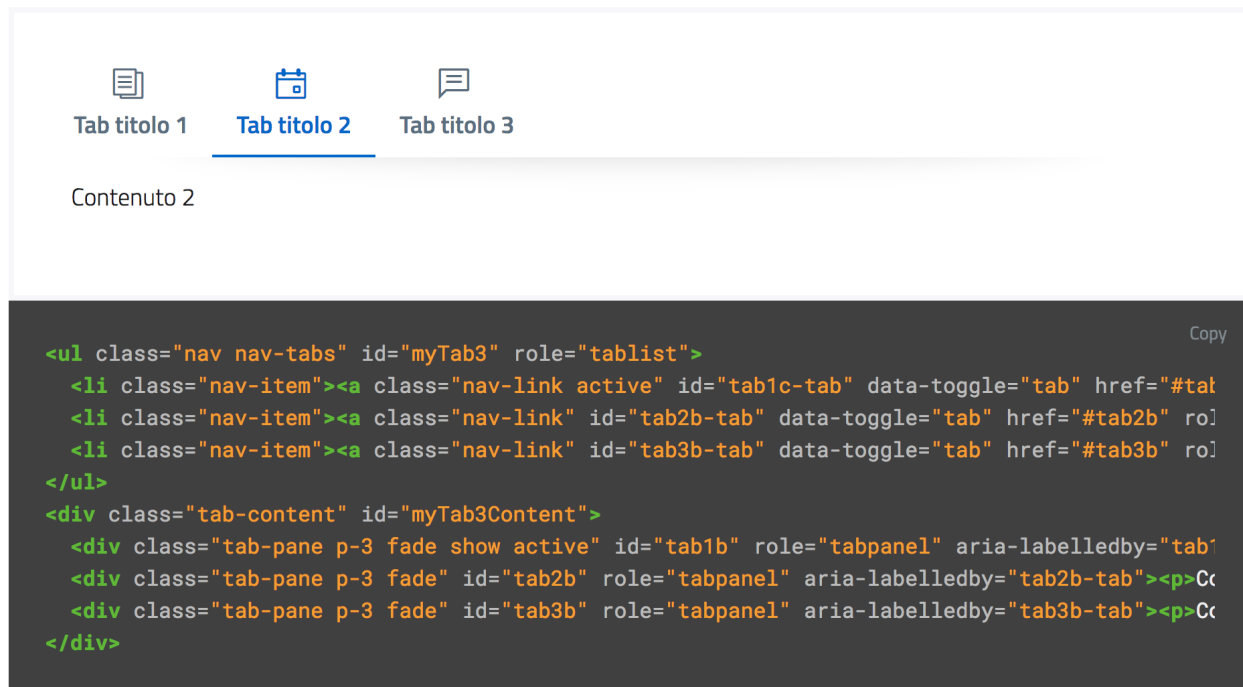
Tab titolo 1 Tab titolo 2 Tab titolo 3

Contenuto 2

Copy

<ul class="nav nav-tabs" id="myTab3" role="tablist">
  <li class="nav-item"><a class="nav-link active" id="tab1c-tab" data-toggle="tab" href="#tal
  <li class="nav-item"><a class="nav-link" id="tab2b-tab" data-toggle="tab" href="#tab2b" rol
  <li class="nav-item"><a class="nav-link" id="tab3b-tab" data-toggle="tab" href="#tab3b" rol
</ul>
<div class="tab-content" id="myTab3Content">
  <div class="tab-pane p-3 fade show active" id="tab1b" role="tabpanel" aria-labelledby="tab1
  <div class="tab-pane p-3 fade" id="tab2b" role="tabpanel" aria-labelledby="tab2b-tab"><p>Co
  <div class="tab-pane p-3 fade" id="tab3b" role="tabpanel" aria-labelledby="tab3b-tab"><p>Co
</div>